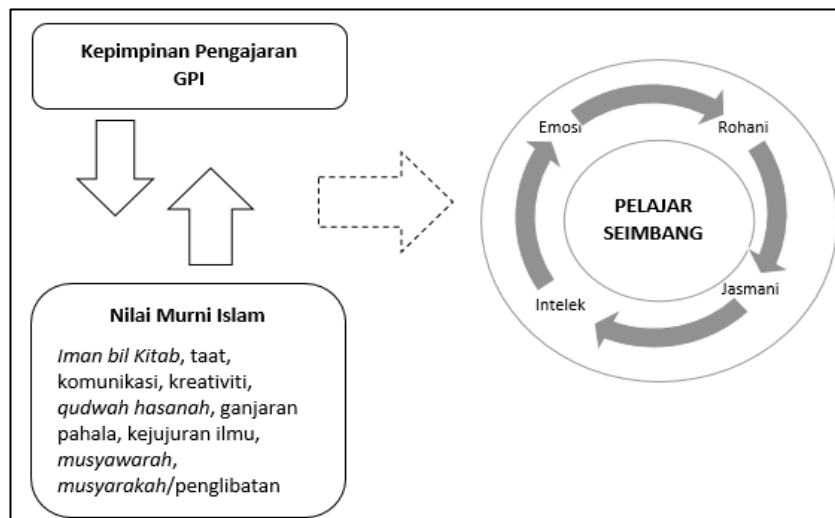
Kepimpinan Pengajaran GPI

Nilai Murni Islam

*Iman bil Kitab*, taat, komunikasi, kreativiti, *qudwah hasanah*, ganjaran pahala, kejujuran ilmu, *musyawarah*, *musyarakah*/penglibatan

Emosi

Rohani

PELAJAR SEIMBANG

Jasmani

Intelek